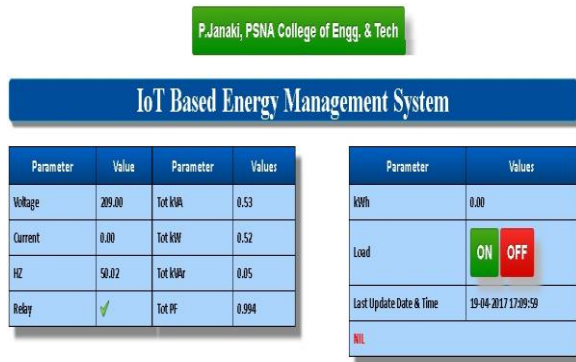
P.Janaki, PSNA College of Engg. & Tech

IoT Based Energy Management System

| Parameter | Value | Parameter | Values |
|---|---|---|---|
| Voltage | 209.00 | Tot kVA | 0.53 |
| Current | 0.00 | Tot kW | 0.52 |
| HZ | 50.02 | Tot kVAr | 0.05 |
| Relay | ✓ | Tot PF | 0.994 |

| Parameter | Values |
|---|---|
| kWh | 0.00 |
| Load | ON OFF |
| Last Update Date & Time | 19-04-2017 17:09:59 |
| NIL | |